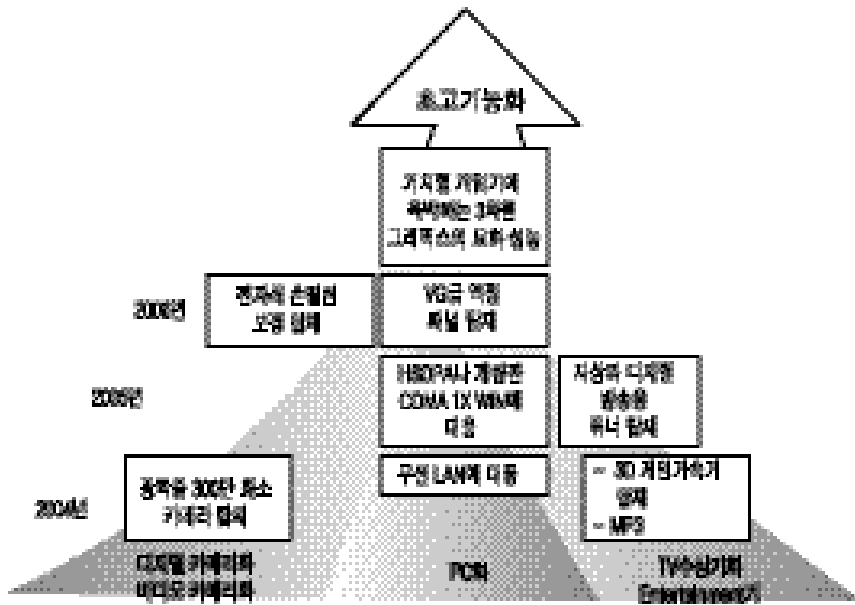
초고기능화

거치형 게임기에 육박하는 3차원 그래픽스의 묘화 성능

2006년

전자식 손떨림 보정 탑재

VGA급 액정 패널 탑재

2005년

HSDPA나 개량판 CDMA 1X WIN에 대응

지상파 디지털 방송용 튜너 탑재

2004년

유효화소 300만 화소 카메라 탑재

무선 LAN에 대응

– 3D 처리가속기 탑재
– MP3

디지털 카메라화
비디오 카메라화

PC화

TV수상기화
Entertainment化